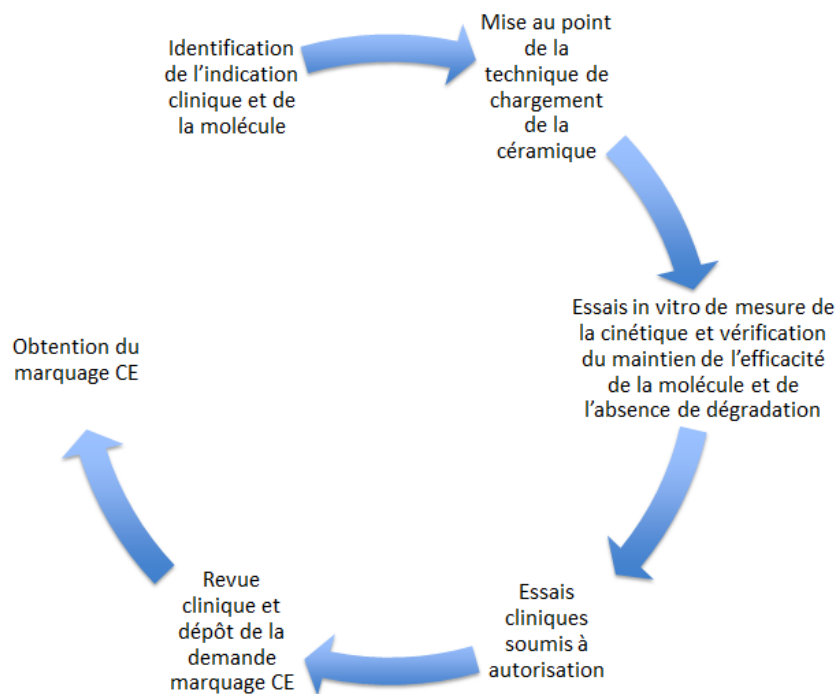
Identification de l'indication clinique et de la molécule

Mise au point de la technique de chargement de la céramique

Essais in vitro de mesure de la cinétique et vérification du maintien de l'efficacité de la molécule et de l'absence de dégradation

Essais cliniques soumis à autorisation

Revue clinique et dépôt de la demande marquage CE

Obtention du marquage CE